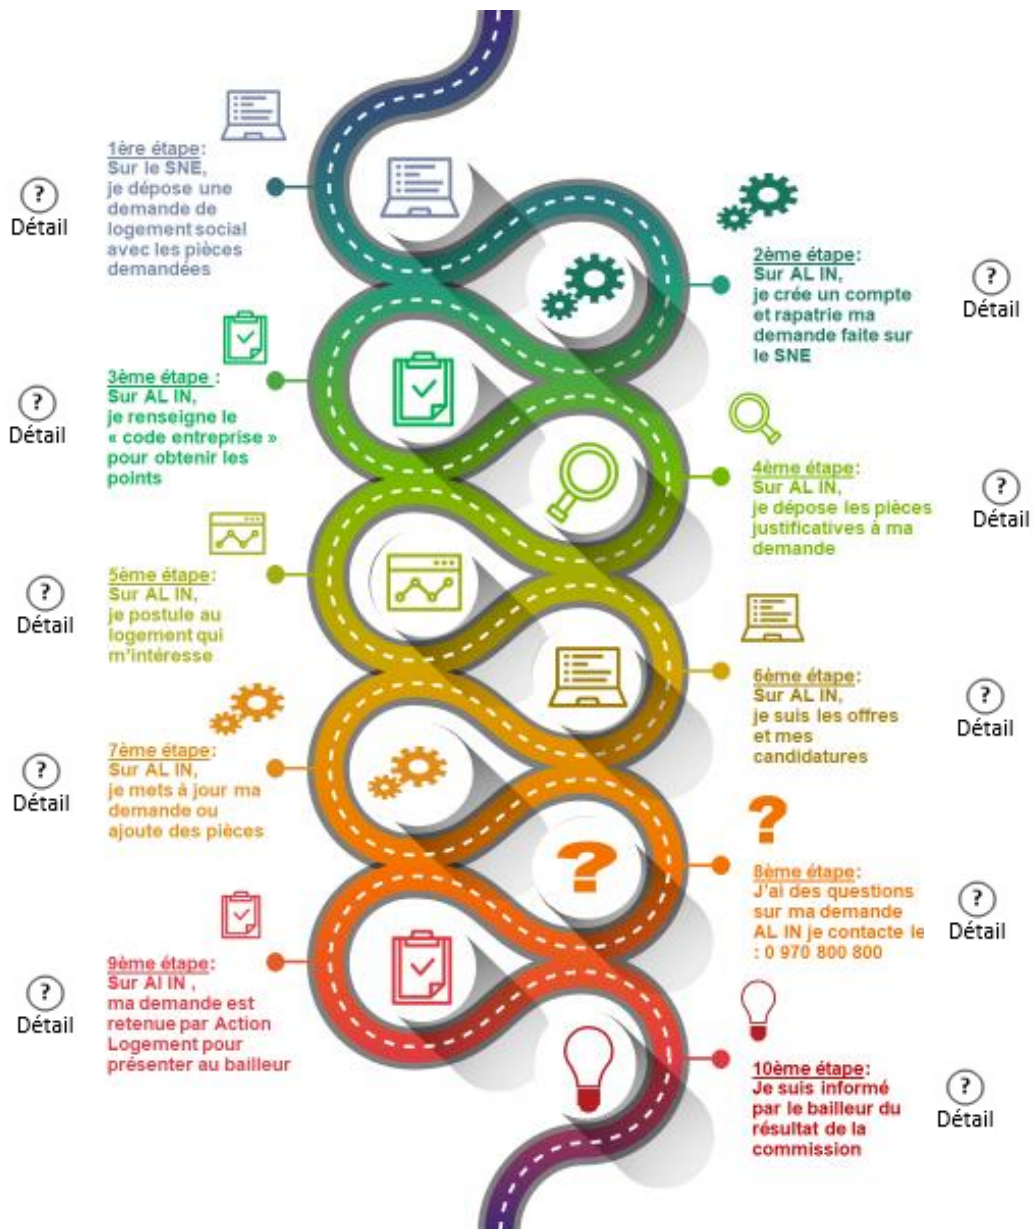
1ère étape:
Sur le SNE,
je dépose une demande de logement social avec les pièces demandées

?
Détail

2ème étape:
Sur AL IN,
je crée un compte et rapatrie ma demande faite sur le SNE

?
Détail

3ème étape :
Sur AL IN,
je renseigne le « code entreprise » pour obtenir les points

?
Détail

4ème étape:
Sur AL IN,
je dépose les pièces justificatives à ma demande

?
Détail

5ème étape:
Sur AL IN,
je postule au logement qui m'intéresse

?
Détail

6ème étape:
Sur AL IN,
je suis les offres et mes candidatures

?
Détail

7ème étape:
Sur AL IN,
je mets à jour ma demande ou ajoute des pièces

?
Détail

?

8ème étape:
J'ai des questions sur ma demande AL IN je contacte le : 0 970 800 800

?
Détail

9ème étape:
Sur Al IN ,
ma demande est retenue par Action Logement pour présenter au bailleur

?
Détail

10ème étape:
Je suis informé par le bailleur du résultat de la commission

?
Détail